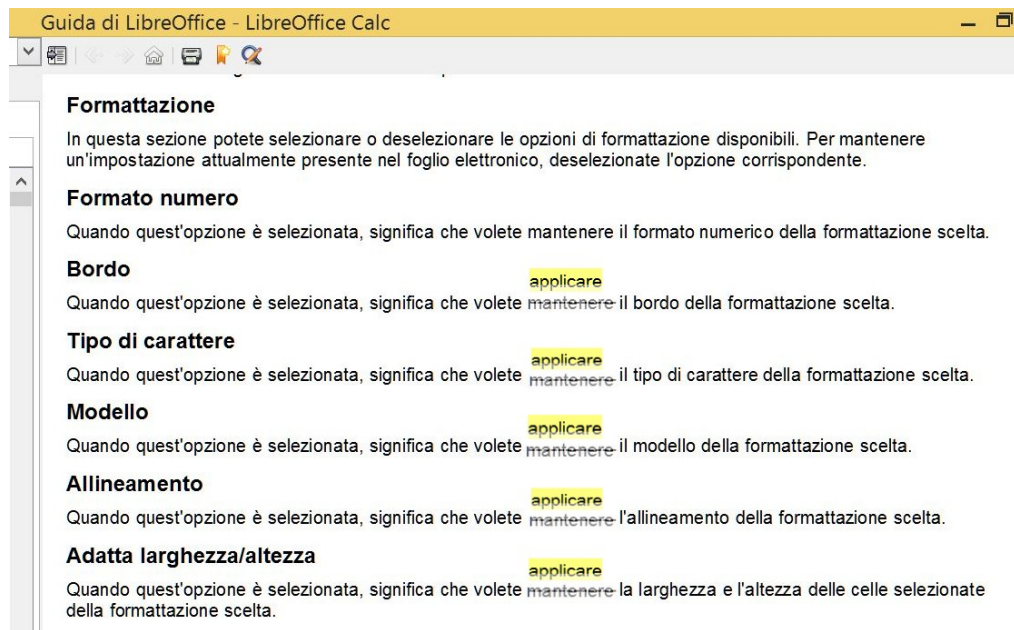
Guida di LibreOffice - LibreOffice Calc

Formattazione

In questa sezione potete selezionare o deselezionare le opzioni di formattazione disponibili. Per mantenere un'impostazione attualmente presente nel foglio elettronico, deselezionate l'opzione corrispondente.

Formato numero

Quando quest'opzione è selezionata, significa che volete mantenere il formato numerico della formattazione scelta.

Bordo

applicare

Quando quest'opzione è selezionata, significa che volete mantenere il bordo della formattazione scelta.

Tipo di carattere

applicare

Quando quest'opzione è selezionata, significa che volete mantenere il tipo di carattere della formattazione scelta.

Modello

applicare

Quando quest'opzione è selezionata, significa che volete mantenere il modello della formattazione scelta.

Allineamento

applicare

Quando quest'opzione è selezionata, significa che volete mantenere l'allineamento della formattazione scelta.

Adatta larghezza/altezza

applicare

Quando quest'opzione è selezionata, significa che volete mantenere la larghezza e l'altezza delle celle selezionate della formattazione scelta.